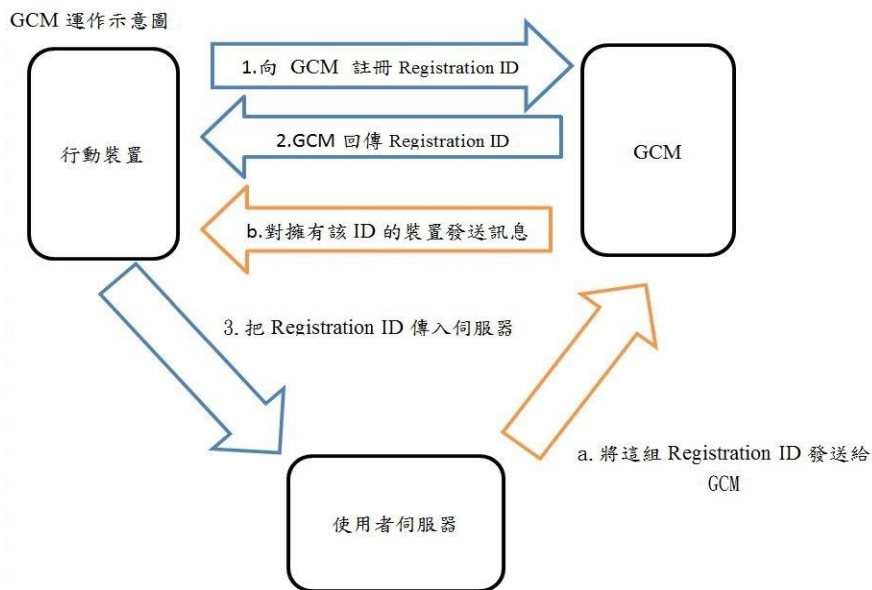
GCM 運作示意圖

行動裝置

1.向 GCM 註冊 Registration ID

2.GCM 回傳 Registration ID

GCM

b.對擁有該 ID 的裝置發送訊息

3. 把 Registration ID 傳入伺服器

a. 將這組 Registration ID 發送給 GCM

使用者伺服器